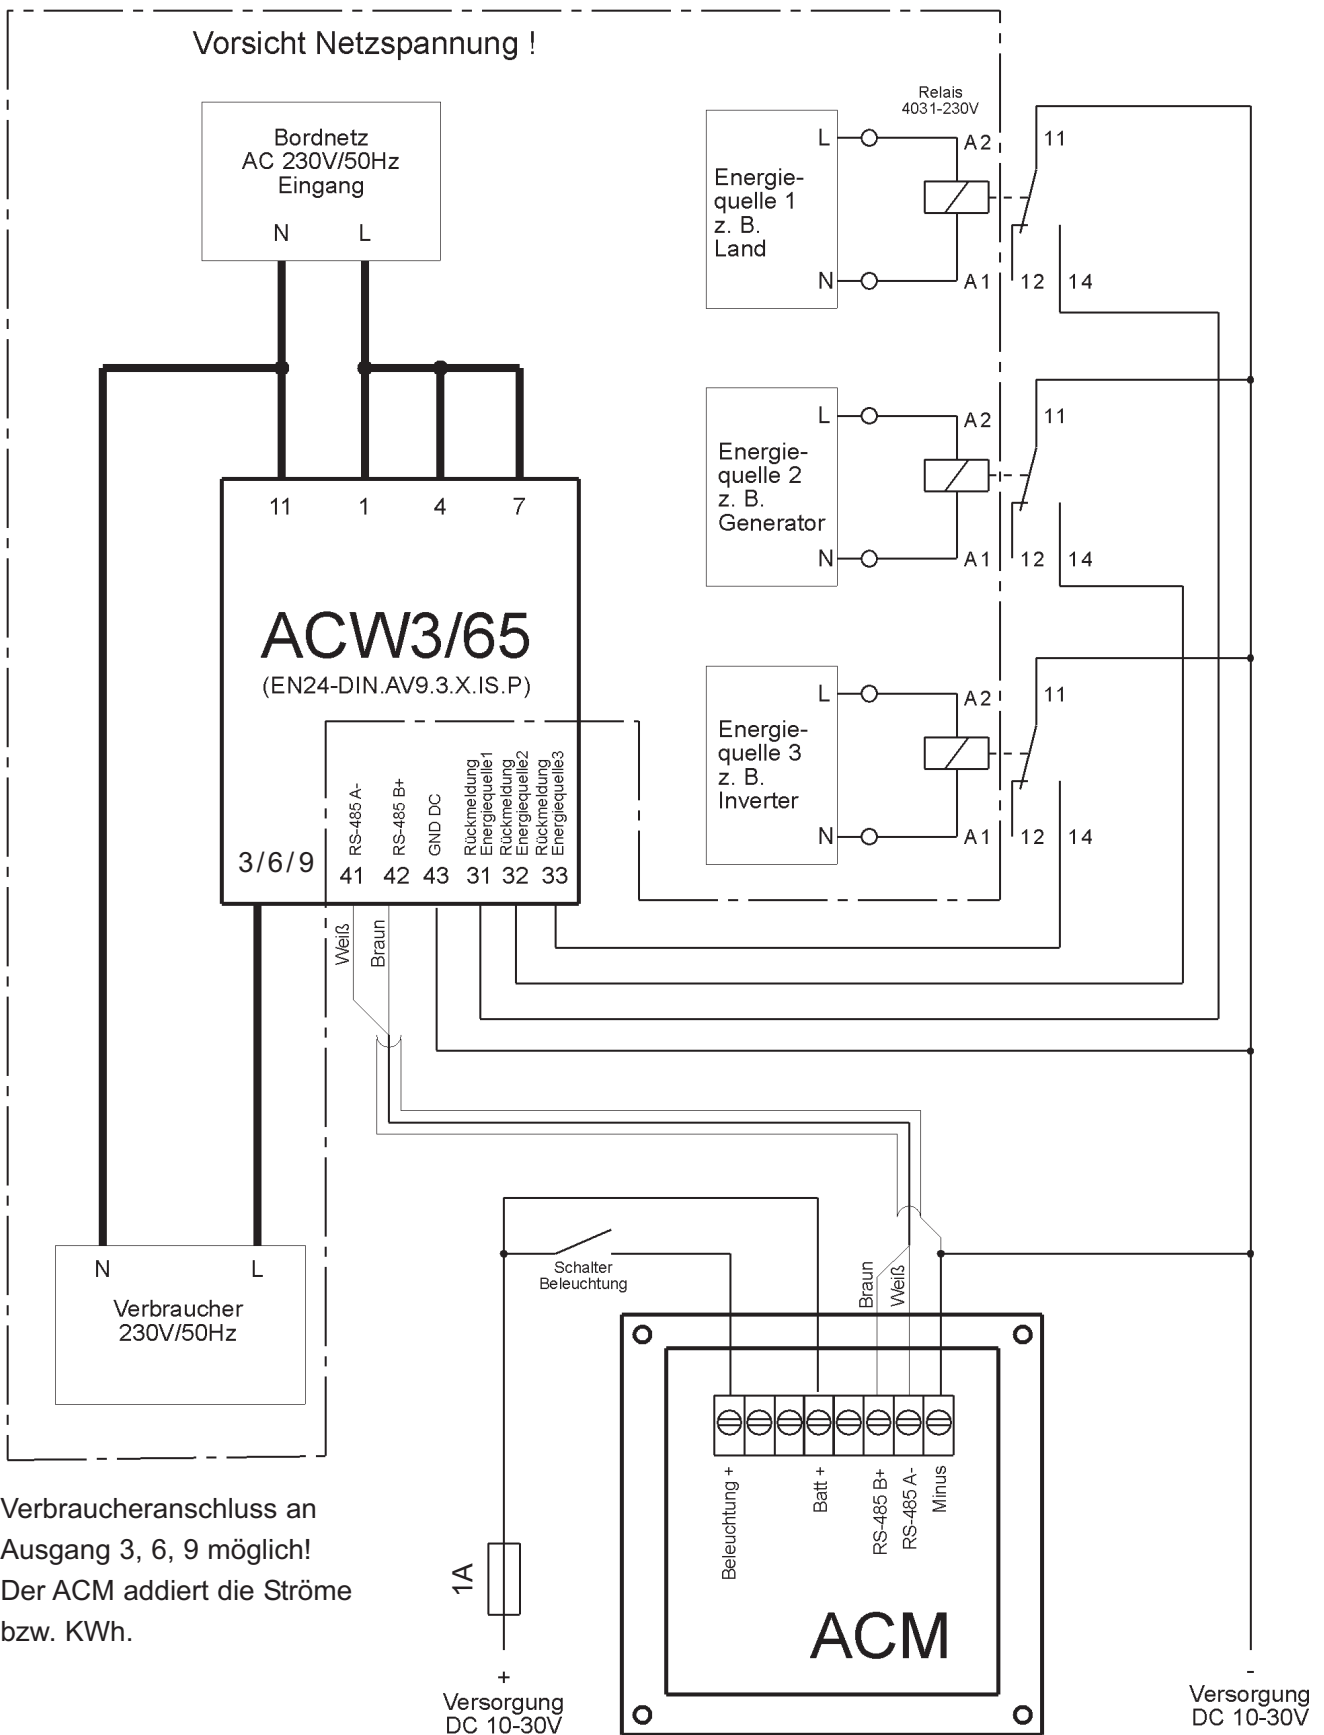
Vorsicht Netzspannung !

Bordnetz
AC 230V/50Hz
Eingang

N L

Relais
4031-230V

Energiequelle 1
z. B.
Land

L
N
A2
A1
11
12 14

Energiequelle 2
z. B.
Generator

L
N
A2
A1
11
12 14

Energiequelle 3
z. B.
Inverter

L
N
A2
A1
11
12 14

11 1 4 7

ACW3/65
(EN24-DIN.AV9.3.X.IS.P)

RS-485 A-
RS-485 B+
GND DC
Rückmeldung Energiequelle1
Rückmeldung Energiequelle2
Rückmeldung Energiequelle3

3/6/9
41 42 43 31 32 33

Weiß
Braun

N L
Verbraucher
230V/50Hz

Verbraucheranschluss an Ausgang 3, 6, 9 möglich! Der ACM addiert die Ströme bzw. KWh.

Schalter
Beleuchtung

Braun
Weiß

Beleuchtung +
Batt +
RS-485 B+
RS-485 A-
Minus

ACM

1A

+
Versorgung
DC 10-30V

-
Versorgung
DC 10-30V